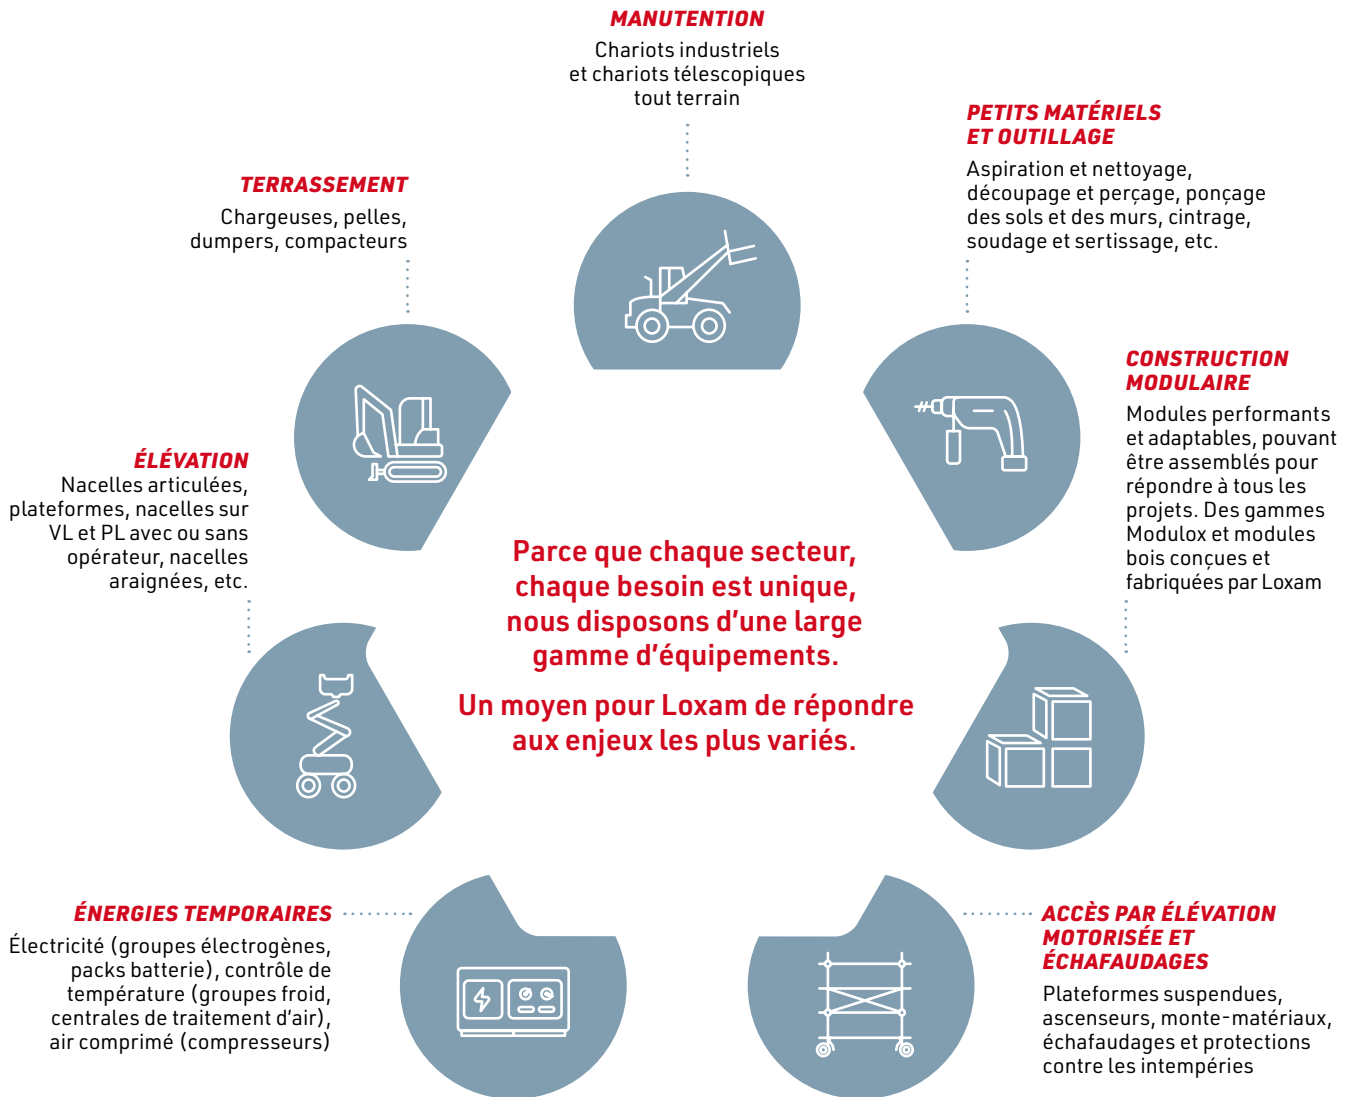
MANUTENTION
Chariots industriels et chariots télescopiques tout terrain

PETITS MATÉRIELS ET OUTILLAGE
Aspiration et nettoyage, découpage et perçage, ponçage des sols et des murs, cintrage, soudage et sertissage, etc.

TERRASSEMENT
Chargeuses, pelles, dumpers, compacteurs

CONSTRUCTION MODULAIRE
Modules performants et adaptables, pouvant être assemblés pour répondre à tous les projets. Des gammes Modulox et modules bois conçues et fabriquées par Loxam

ÉLÉVATION
Nacelles articulées, plateformes, nacelles sur VL et PL avec ou sans opérateur, nacelles araignées, etc.

Parce que chaque secteur, chaque besoin est unique, nous disposons d'une large gamme d'équipements.

Un moyen pour Loxam de répondre aux enjeux les plus variés.

ÉNERGIES TEMPORAIRES
Électricité (groupes électrogènes, packs batterie), contrôle de température (groupes froid, centrales de traitement d'air), air comprimé (compresseurs)

ACCÈS PAR ÉLÉVATION MOTORISÉE ET ÉCHAFAUDAGES
Plateformes suspendues, ascenseurs, monte-matériaux, échafaudages et protections contre les intempéries